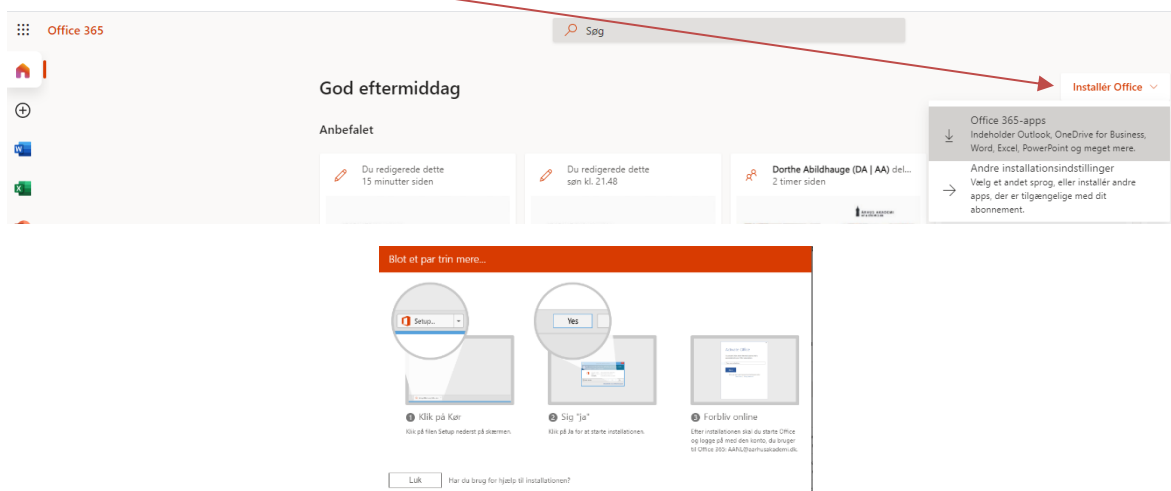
Office 365

Søg

God eftermiddag

Anbefalet

Du redigerede dette
15 minutter siden

Du redigerede dette
søn kl. 21.48

Dorthe Abildhauge (DA | AA) del...
2 timer siden

Installér Office

Office 365-apps
Indeholder Outlook, OneDrive for Business, Word, Excel, PowerPoint og meget mere.

Andre installationsindstillinger
Vælg et andet sprog, eller installér andre apps, der er tilgængelige med dit abonnement.

Blot et par trin mere...

Setup...

Yes

1 Klik på Kør
Klik på filen Setup nederst på skærmen.

2 Sig "ja"
Klik på Ja for at starte installationen.

3 Forbliv online
Efter installationen skal du starte Office og logge på med den konto, du bruger til Office 365: AAHL@aarhusakademi.dk.

Luk

Har du brug for hjælp til installationen?